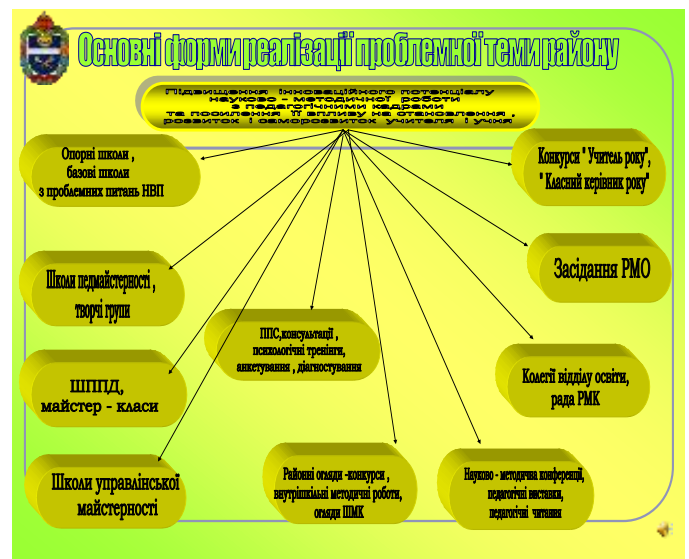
Основні форми реалізації проблемної теми району

Підвищення інноваційного потенціалу науково - методичної роботи з педагогічними кадрами та посилення її впливу на становлення, розвиток і саморозвиток учителя і учня

Опорні школи, базові школи з проблемних питань НВП

Конкурси " Учитель року", " Класний керівник року"

Засідання РМО

Школи педмайстерності, творчі групи

ППС,консультації, психологічні тренінги, анкетування, діагностування

ШППД, майстер - класи

Колегії відділу освіти, рада РМК

Школи управлінської майстерності

Районні огляди -конкурси, внутрішкільні методичні роботи, огляди ШМК

Науково - методичні конференції, педагогічні виставки, педагогічні читання